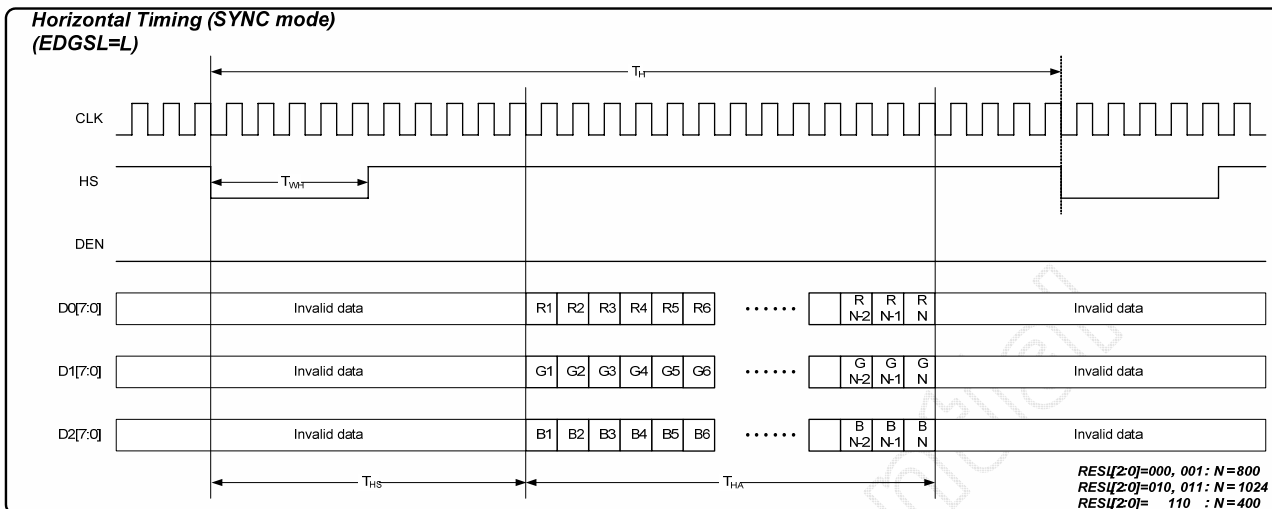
Horizontal Timing (SYNC mode)
(EDGSL=L)

$T_H$

CLK

HS

$T_{WH}$

DEN

D0[7:0] Invalid data R1 R2 R3 R4 R5 R6 ...... R N-2 R N-1 R N Invalid data

D1[7:0] Invalid data G1 G2 G3 G4 G5 G6 ...... G N-2 G N-1 G N Invalid data

D2[7:0] Invalid data B1 B2 B3 B4 B5 B6 ...... B N-2 B N-1 B N Invalid data

$T_{HS}$

$T_{HA}$

RESL[2:0]=000, 001 : N=800
RESL[2:0]=010, 011 : N=1024
RESL[2:0]= 110 : N=400